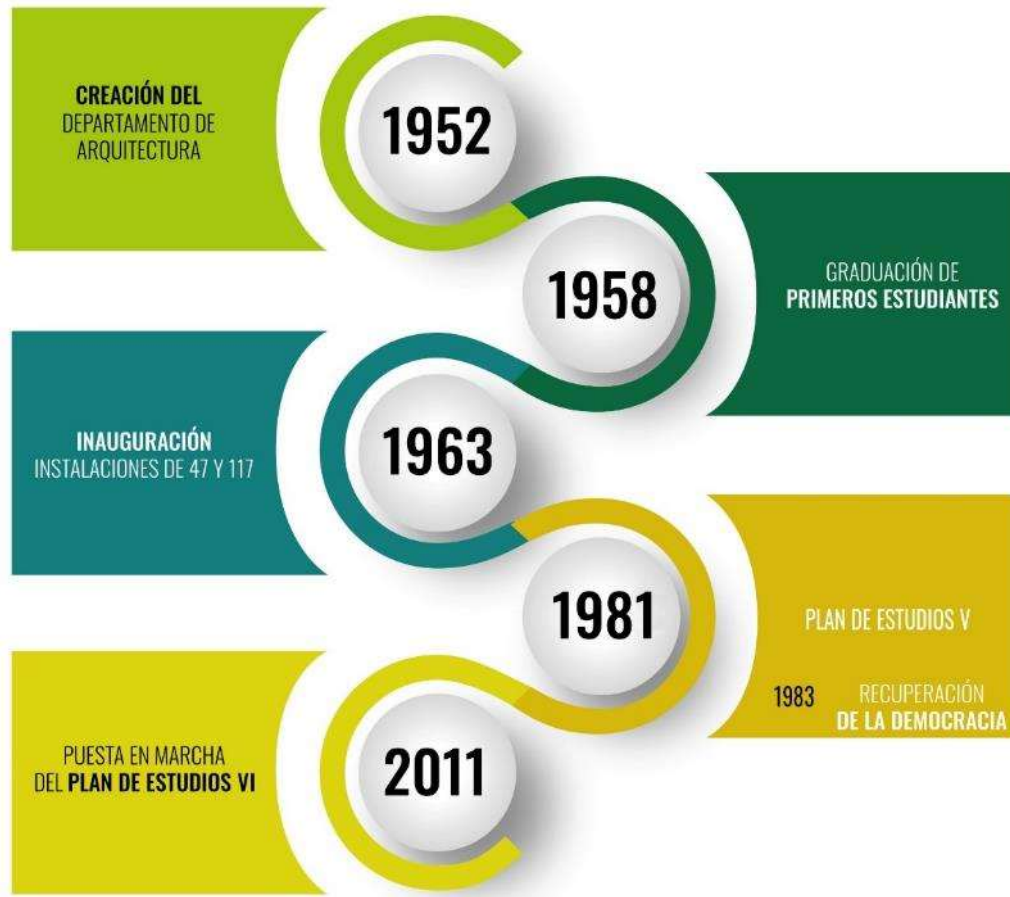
CREACIÓN DEL DEPARTAMENTO DE ARQUITECTURA

1952

1958

GRADUACIÓN DE PRIMEROS ESTUDIANTES

INAUGURACIÓN INSTALACIONES DE 47 Y 117

1963

1981

PLAN DE ESTUDIOS V

1983 RECUPERACIÓN DE LA DEMOCRACIA

PUESTA EN MARCHA DEL PLAN DE ESTUDIOS VI

2011